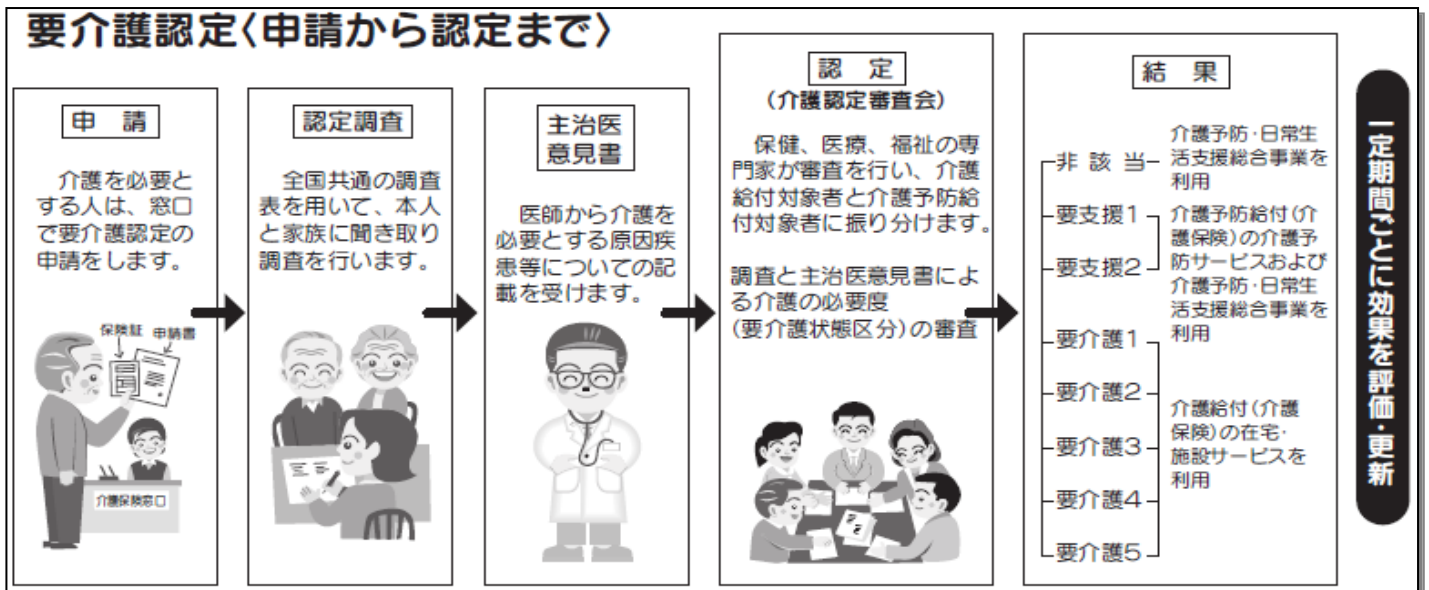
要介護認定〈申請から認定まで〉

申　請

介護を必要とする人は、窓口で要介護認定の申請をします。

保険証　申請書

介護保険窓口

認定調査

全国共通の調査表を用いて、本人と家族に聞き取り調査を行います。

主治医意見書

医師から介護を必要とする原因疾患等についての記載を受けます。

認　定
（介護認定審査会）

保健、医療、福祉の専門家が審査を行い、介護給付対象者と介護予防給付対象者に振り分けます。

調査と主治医意見書による介護の必要度（要介護状態区分）の審査

結　果

非 該 当　介護予防・日常生活支援総合事業を利用

要支援1
要支援2
介護予防給付（介護保険）の介護予防サービスおよび介護予防・日常生活支援総合事業を利用

要介護1
要介護2
要介護3
要介護4
要介護5
介護給付（介護保険）の在宅・施設サービスを利用

一定期間ごとに効果を評価・更新